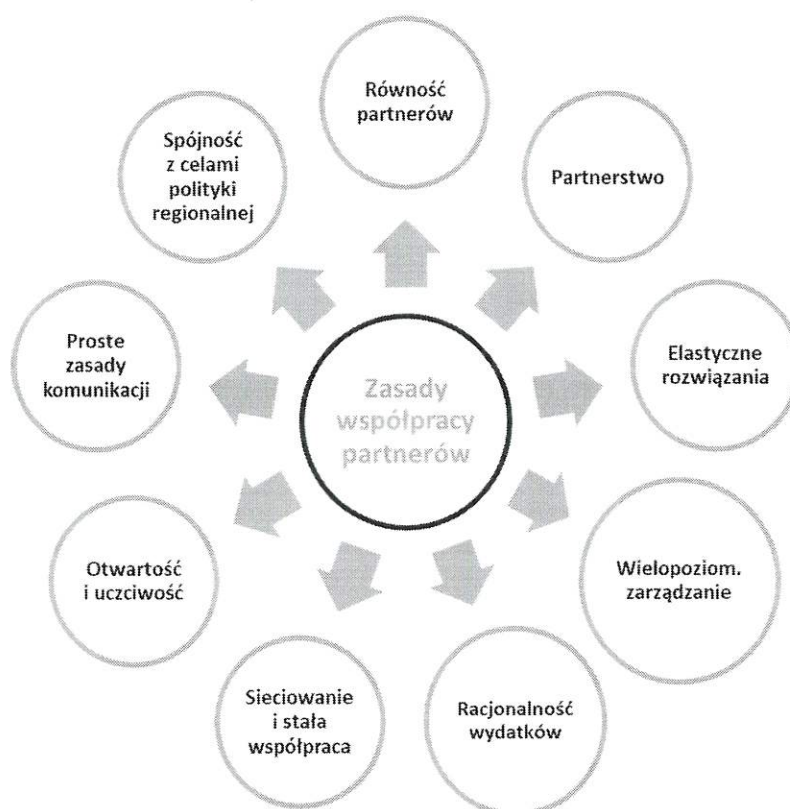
Zasady współpracy partnerów

Równość partnerów

Partnerstwo

Elastyczne rozwiązania

Wielopoziom. zarządzanie

Racjonalność wydatków

Sieciowanie i stała współpraca

Otwartość i uczciwość

Proste zasady komunikacji

Spójność z celami polityki regionalnej